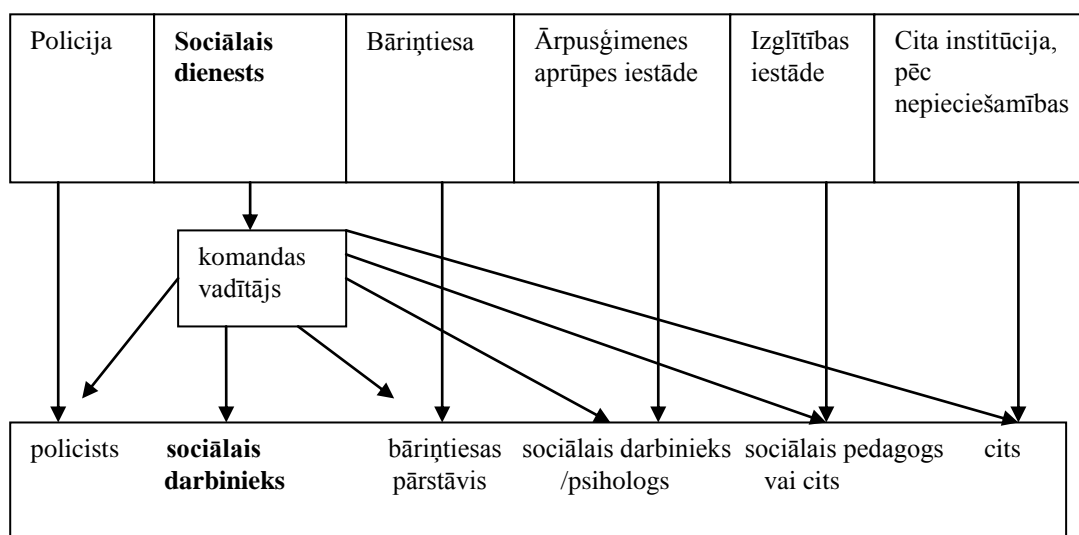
Policija

Sociālais dienests

Bāriņtiesa

Ārpusģimenes aprūpes iestāde

Izglītības iestāde

Cita institūcija, pēc nepieciešamības

komandas vadītājs

policists

sociālais darbinieks

bāriņtiesas pārstāvis

sociālais darbinieks /psihologs

sociālais pedagogs vai cits

cits